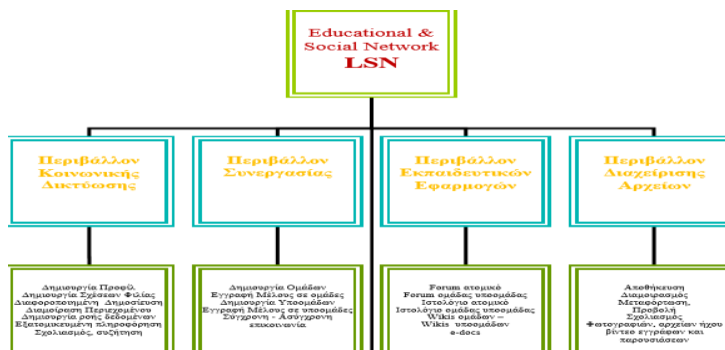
Educational & Social Network
LSN

Περιβάλλον Κοινωνικής Δικτύωσης

Περιβάλλον Συνεργασίας

Περιβάλλον Εκπαιδευτικών Εφαρμογών

Περιβάλλον Διαχείρισης Αρχείων

Δημιουργία Προφίλ
Δημιουργία Σχέσεων Φιλίας
Διαφοροποιημένη Δημοσίευση
Διαμοίραση Περιεχομένου
Δημιουργία ροής δεδομένων
Εξατομικευμένη πληροφόρηση
Σχολιασμός, συζήτηση

Δημιουργία Ομάδων
Εγγραφή Μέλους σε ομάδες
Δημιουργία Υποομάδων
Εγγραφή Μέλους σε υποομάδες
Σύγχρονη - Ασύγχρονη επικοινωνία

Forum ατομικό
Forum ομάδας υποομάδας
Ιστολόγιο ατομικό
Ιστολόγιο ομάδας υποομάδας
Wikis ομάδων –
Wikis υποομάδων
e-docs

Αποθήκευση
Διαμορφασμός
Μεταφόρτωση
Προβολή
Σχολιασμός
Φωτογραφιών, αρχείων ήχου βίντεο εγγράφων και παρουσιάσεων